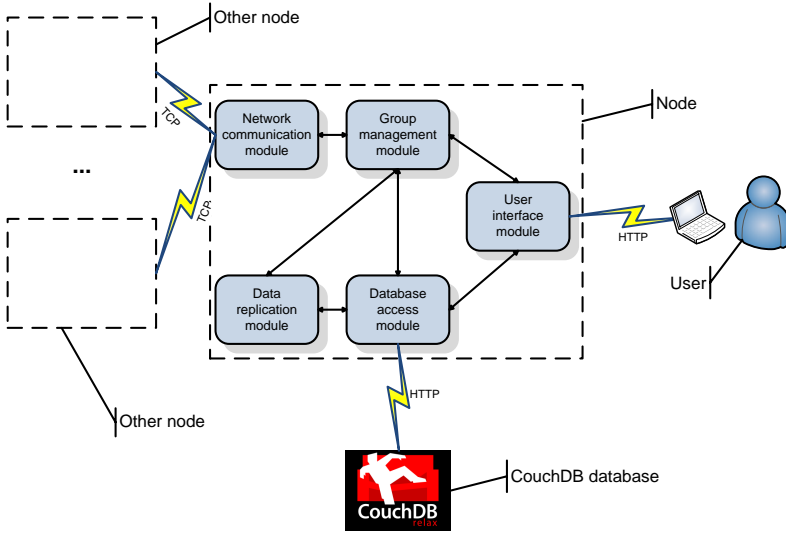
Other node

TCP

...

TCP

Other node

Node

Network communication module

Group management module

User interface module

Data replication module

Database access module

HTTP

User

HTTP

CouchDB relax

CouchDB database